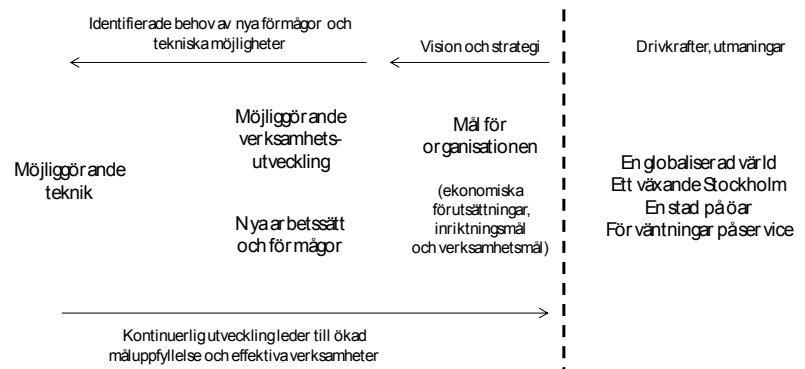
Identifierade behov av nya förmågor och tekniska möjligheter

Vision och strategi

Drivkrafter, utmaningar

Möjliggörande verksamhetsutveckling

Mål för organisationen

Möjliggörande teknik

En globaliserad värld
Ett växande Stockholm
En stad på öar
Förväntningar på service

(ekonomiska förutsättningar, inriktningsmål och verksamhetsmål)

Nya arbetssätt och förmågor

Kontinuerlig utveckling leder till ökad måluppfyllelse och effektiva verksamheter